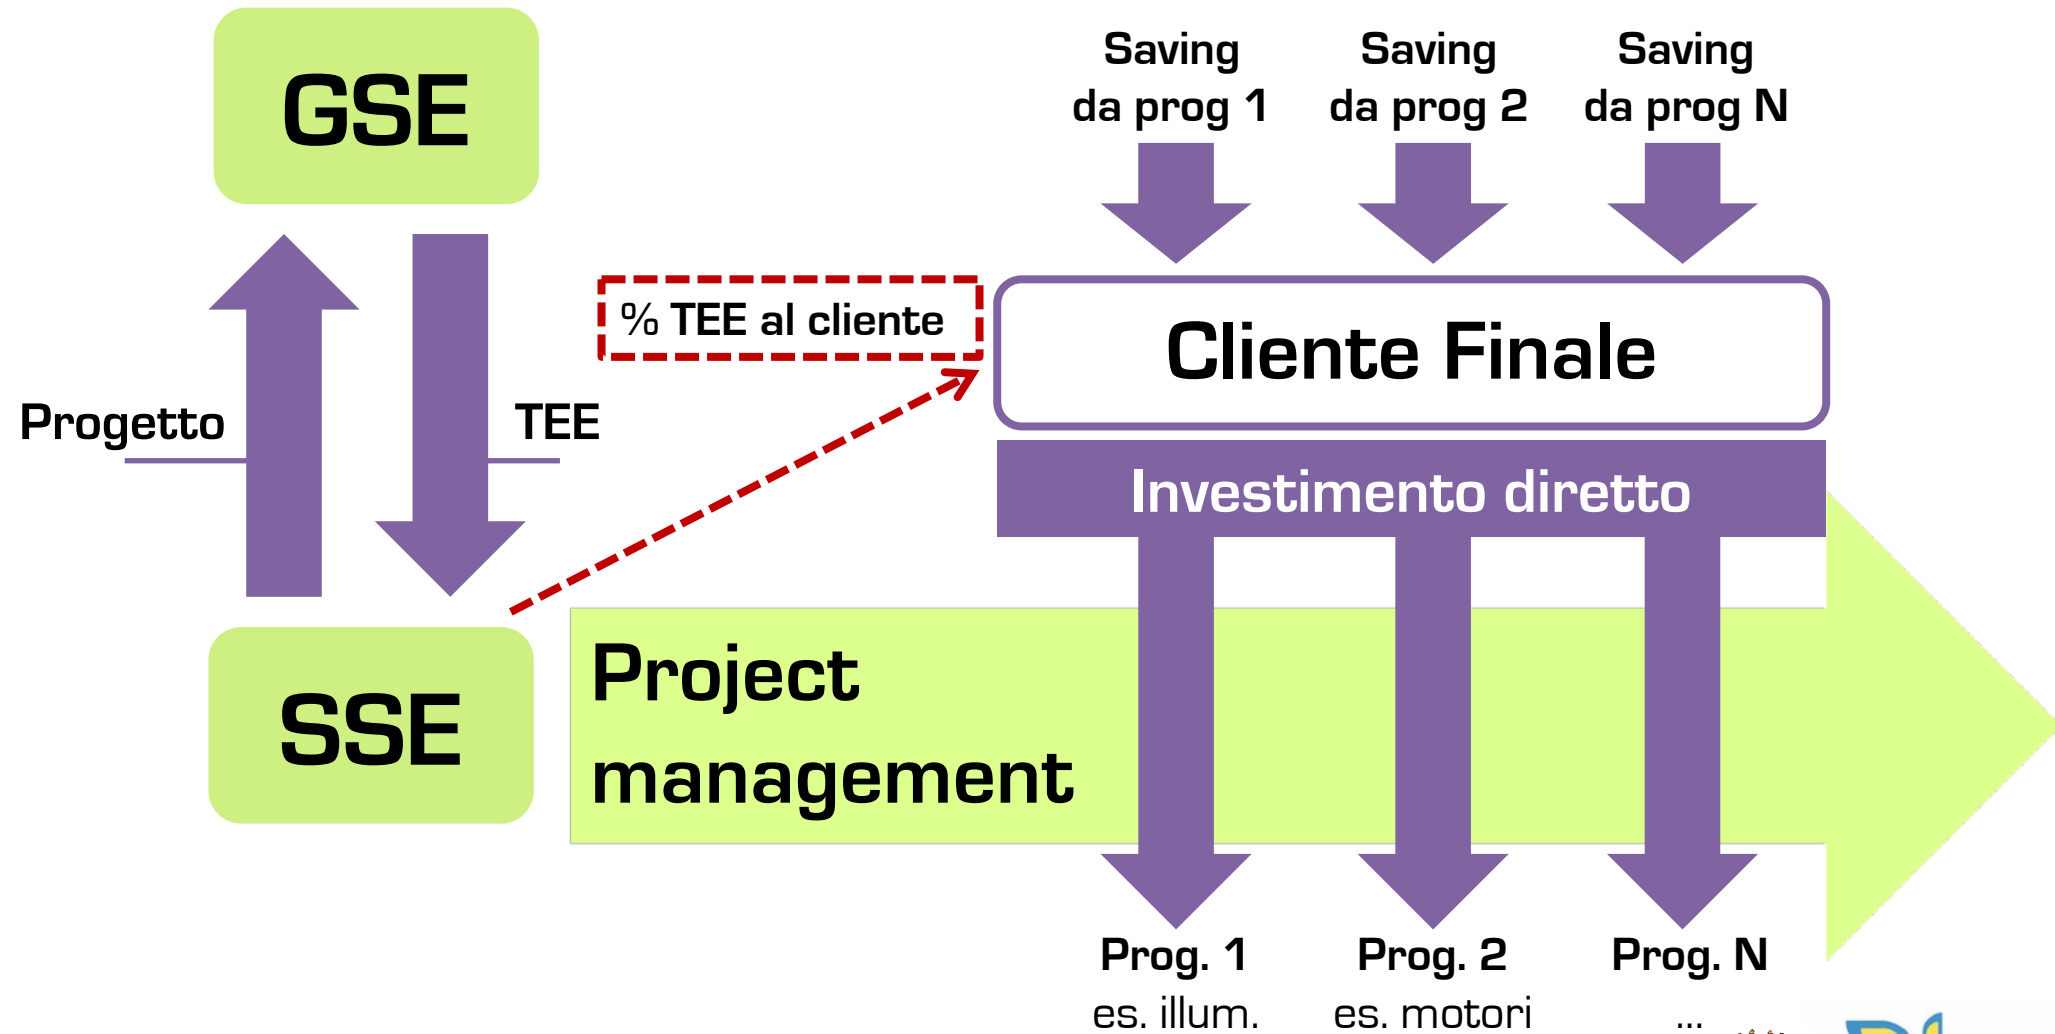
GSE

Saving da prog 1

Saving da prog 2

Saving da prog N

% TEE al cliente

Cliente Finale

Progetto

TEE

Investimento diretto

SSE

Project management

Prog. 1
es. illum.

Prog. 2
es. motori

Prog. N
...